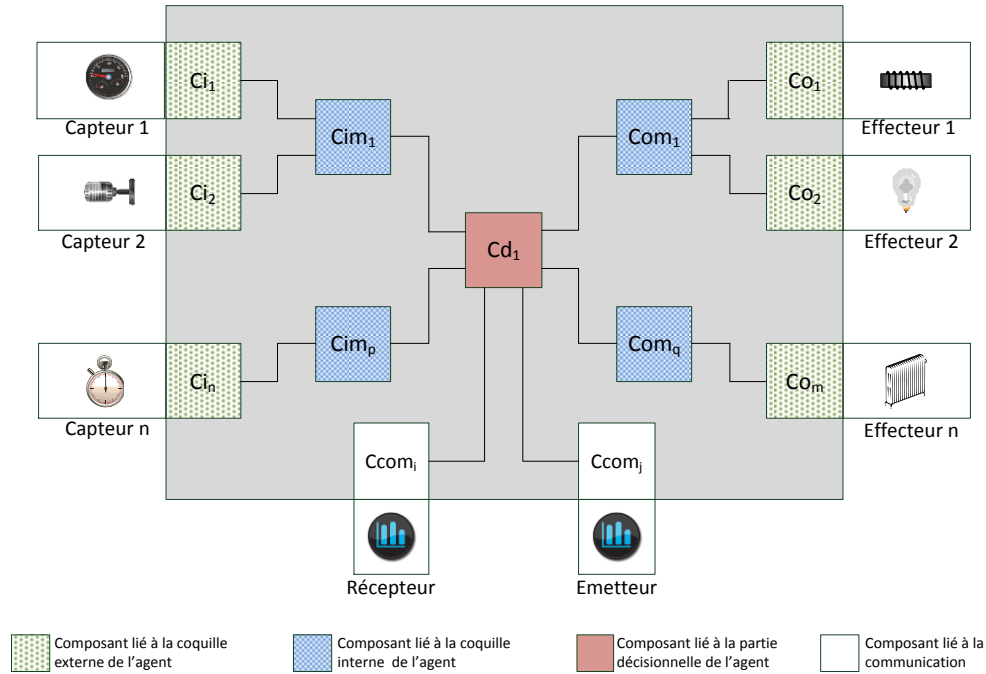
$Ci_1$

Capteur 1

$Ci_2$

Capteur 2

$Ci_n$

Capteur n

$Cim_1$

$Cim_p$

$Cd_1$

$Com_1$

$Com_q$

$Co_1$

Effecteur 1

$Co_2$

Effecteur 2

$Co_m$

Effecteur n

$Ccom_i$

Récepteur

$Ccom_j$

Emetteur

Composant lié à la coquille externe de l'agent

Composant lié à la coquille interne de l'agent

Composant lié à la partie décisionnelle de l'agent

Composant lié à la communication